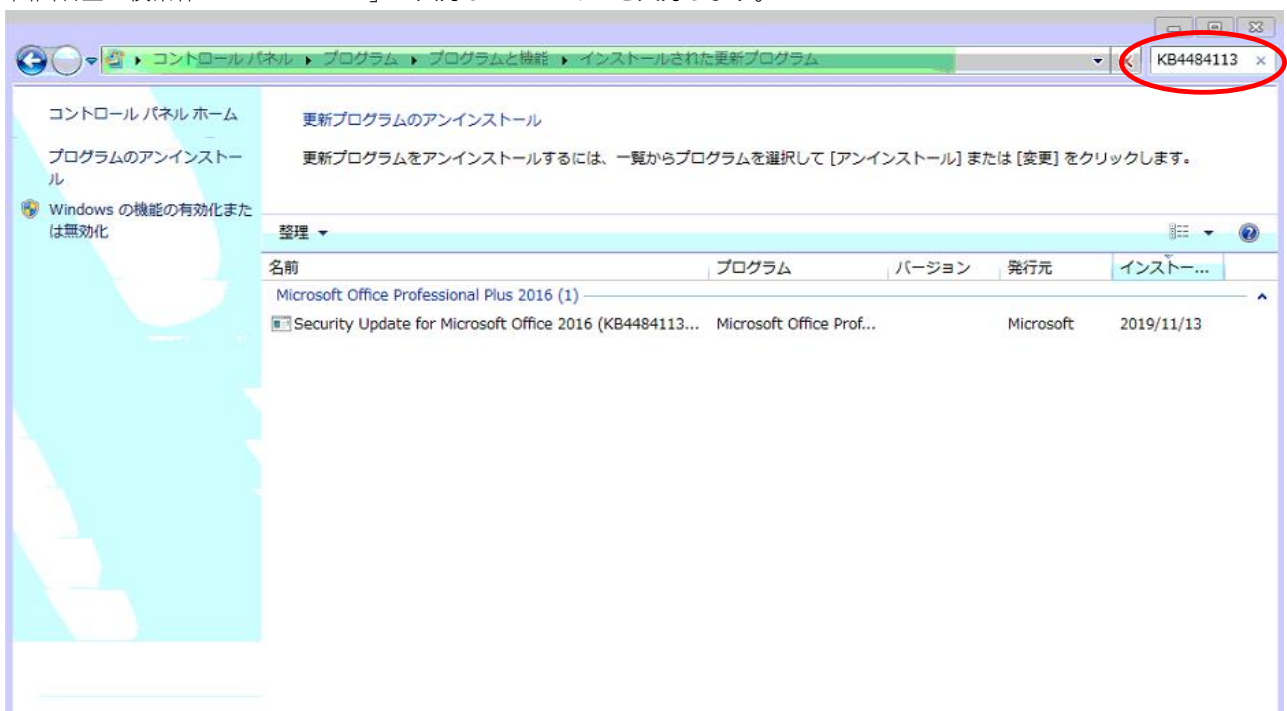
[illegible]

コントロール パネル ▸ プログラム ▸ プログラムと機能 ▸ インストールされた更新プログラム

KB4484113 ×

コントロール パネル ホーム

プログラムのアンインストール

Windows の機能の有効化または無効化

更新プログラムのアンインストール

更新プログラムをアンインストールするには、一覧からプログラムを選択して [アンインストール] または [変更] をクリックします。

整理 ▾

| 名前 | プログラム | バージョン | 発行元 | インストー... |
|---|---|---|---|---|
| Microsoft Office Professional Plus 2016 (1) | | | | |
| Security Update for Microsoft Office 2016 (KB4484113... | Microsoft Office Prof... | | Microsoft | 2019/11/13 |